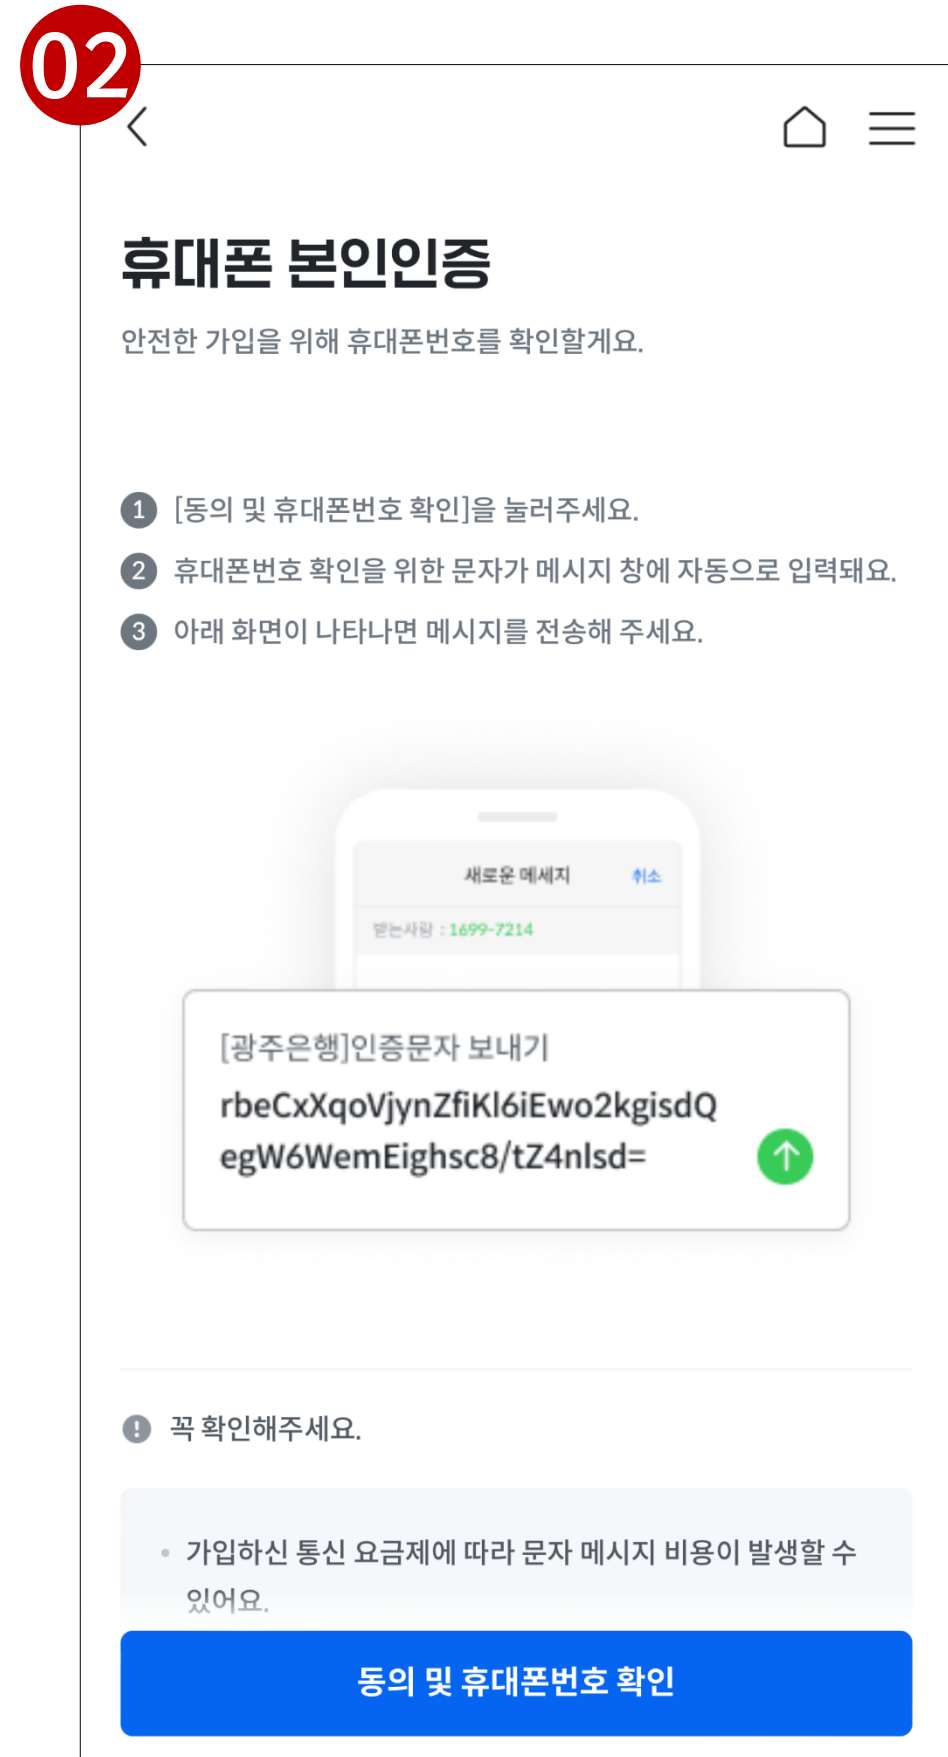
02

휴대폰 본인인증

안전한 가입을 위해 휴대폰번호를 확인할게요.

1 [동의 및 휴대폰번호 확인]을 눌러주세요.

2 휴대폰번호 확인을 위한 문자가 메시지 창에 자동으로 입력돼요.

3 아래 화면이 나타나면 메시지를 전송해 주세요.

새로운 메세지 취소

받는사람 : 1699-7214

[광주은행]인증문자 보내기
rbeCxXqoVjynZfiKl6iEwo2kgisdQegW6WemEighsc8/tZ4nlsd=

꼭 확인해주세요.

• 가입하신 통신 요금제에 따라 문자 메시지 비용이 발생할 수 있어요.

동의 및 휴대폰번호 확인